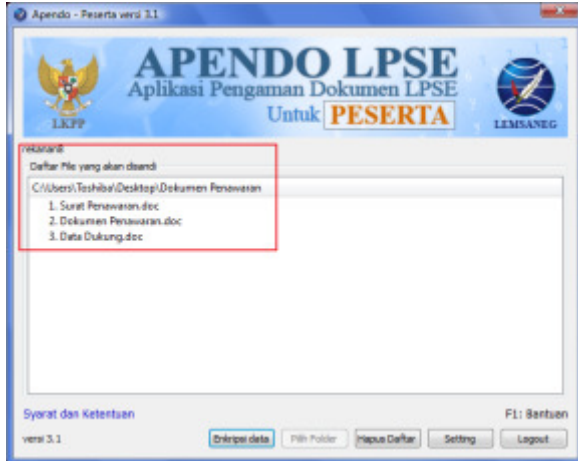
Apendo - Peserta versi 3.1

APENDO LPSE
Aplikasi Pengaman Dokumen LPSE
Untuk PESERTA
LKPP
LEMSANEG

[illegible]
Daftar File yang akan disandi
C:\Users\Toshiba\Desktop\Dokumen Penawaran
1. Surat Penawaran.doc
2. Dokumen Penawaran.doc
3. Data Dukung.doc

Syarat dan Ketentuan
F1: Bantuan
versi 3.1
Enkripsi data
Pilih Folder
Hapus Daftar
Setting
Logout